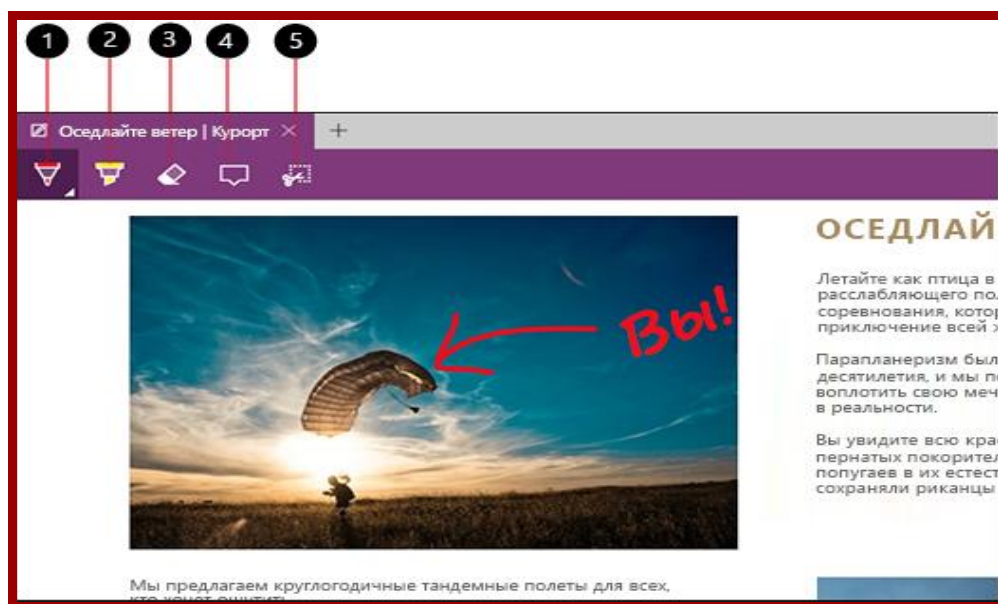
1 2 3 4 5

Оседлайте ветер | Курорт ✕ +

Вы!

ОСЕДЛАЙ

Летайте как птица в расслабляющего пол соревнования, котор приключение всей ж

Парапланеризм был десятилетия, и мы по воплотить свою меч в реальности.

Вы увидите всю крас пернатых покорител попугаев в их естест сохраняли риканцы

Мы предлагаем круглогодичные тандемные полеты для всех, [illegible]